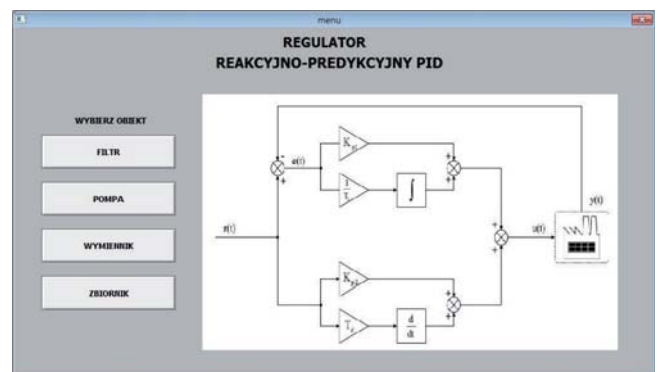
menu

REGULATOR
REAKCYJNO-PREDYKCYJNY PID

WYBIERZ OBIEKT

FILTR

POMPA

WYMIENNIK

ZBIORNIK

$K_{pl}$

$\frac{1}{T_i}$

$\int$

$e(t)$

$r(t)$

$u(t)$

$y(t)$

$K_{p2}$

$T_d$

$\frac{d}{dt}$

-

+

+

+

+

+

+

+